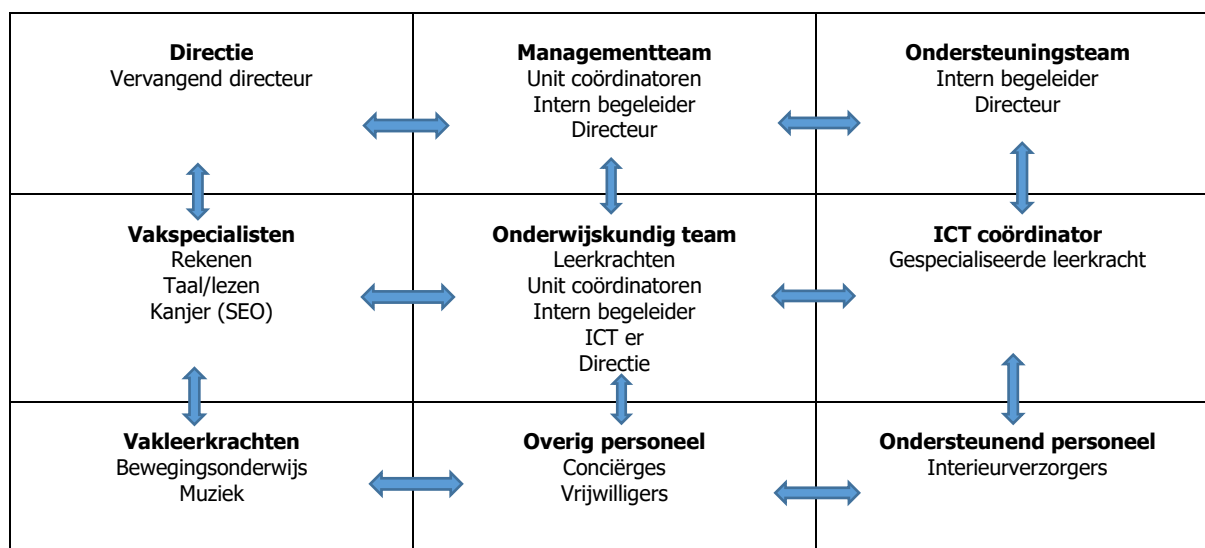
| | | |
|---|---|---|
| **Directie**<br>Vervangend directeur | **Managementteam**<br>Unit coördinatoren<br>Intern begeleider<br>Directeur | **Ondersteuningsteam**<br>Intern begeleider<br>Directeur |
| **Vakspecialisten**<br>Rekenen<br>Taal/lezen<br>Kanjer (SEO) | **Onderwijskundig team**<br>Leerkrachten<br>Unit coördinatoren<br>Intern begeleider<br>ICT er<br>Directie | **ICT coördinator**<br>Gespecialiseerde leerkracht |
| **Vakleerkrachten**<br>Bewegingsonderwijs<br>Muziek | **Overig personeel**<br>Conciërges<br>Vrijwilligers | **Ondersteunend personeel**<br>Interieurverzorgers |